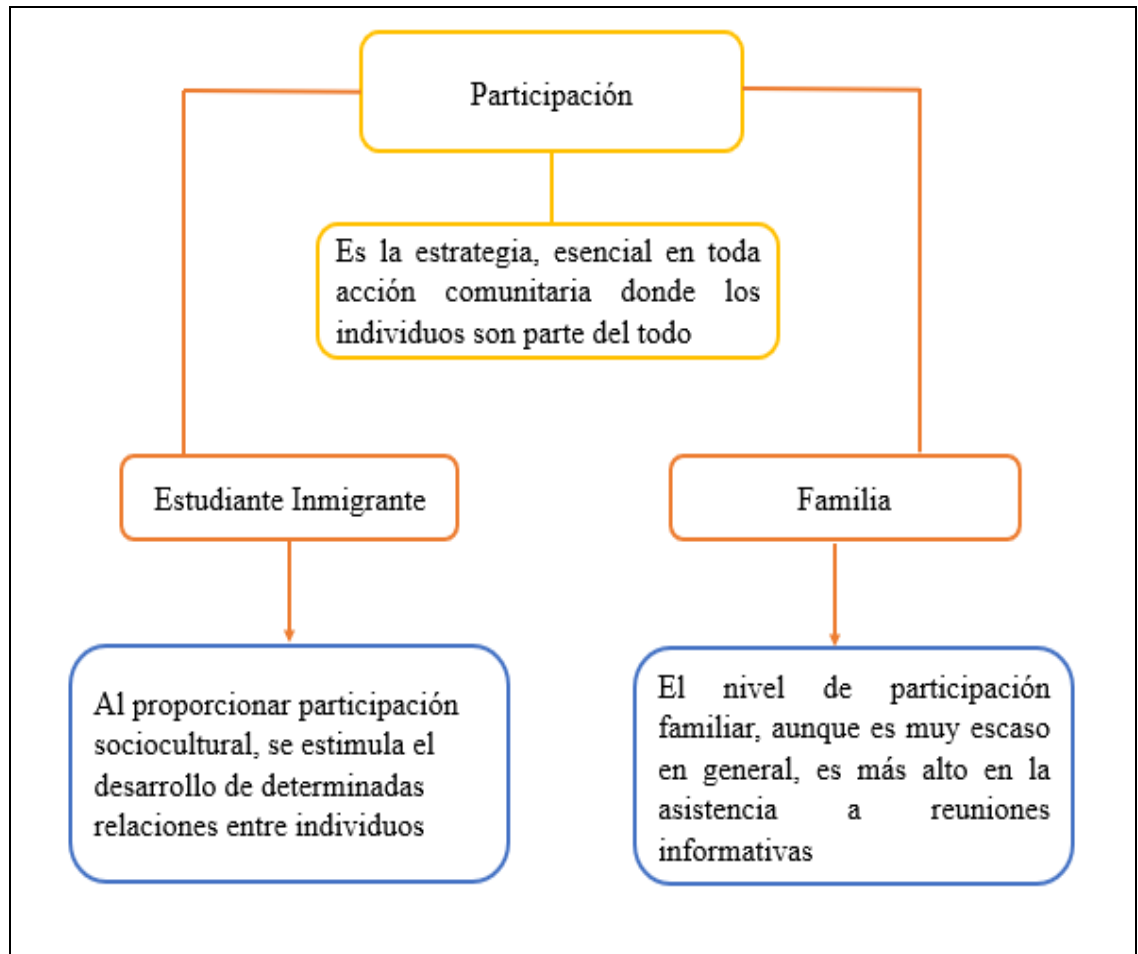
Participación

Es la estrategia, esencial en toda acción comunitaria donde los individuos son parte del todo

Estudiante Inmigrante

Familia

Al proporcionar participación sociocultural, se estimula el desarrollo de determinadas relaciones entre individuos

El nivel de participación familiar, aunque es muy escaso en general, es más alto en la asistencia a reuniones informativas